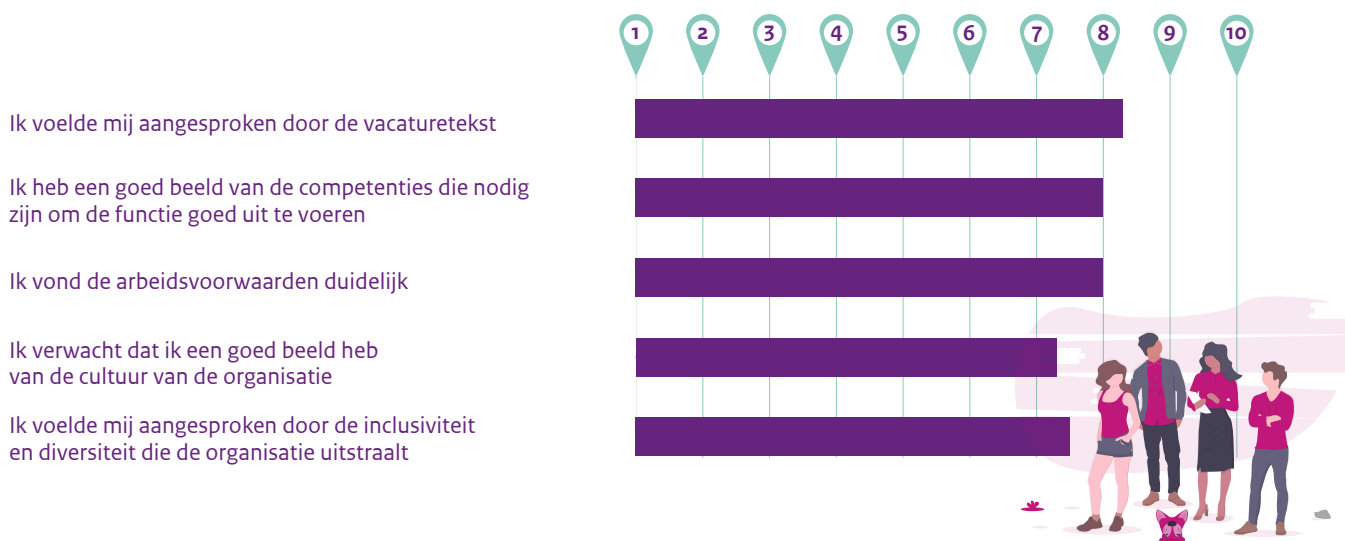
1 2 3 4 5 6 7 8 9 10

Ik voelde mij aangesproken door de vacaturetekst

Ik heb een goed beeld van de competenties die nodig zijn om de functie goed uit te voeren

Ik vond de arbeidsvoorwaarden duidelijk

Ik verwacht dat ik een goed beeld heb van de cultuur van de organisatie

Ik voelde mij aangesproken door de inclusiviteit en diversiteit die de organisatie uitstraalt